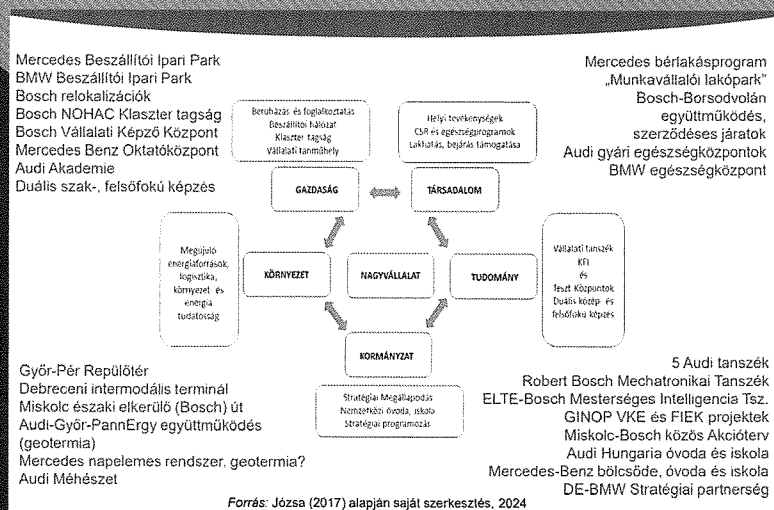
Mercedes Beszállítói Ipari Park
BMW Beszállítói Ipari Park
Bosch relokalizációk
Bosch NOHAC Klaszter tagság
Bosch Vállalati Képző Központ
Mercedes Benz Oktatóközpont
Audi Akademie
Duális szak-, felsőfokú képzés

Mercedes bérlakásprogram
„Munkavállalói lakópark"
Bosch-Borsodvolán
együttműködés,
szerződéses járatok
Audi gyári egészségközpontok
BMW egészségközpont

Beruházás és foglalkoztatás
Beszállítói hálózat
Klaszter tagság
Vállalati tanműhely

Helyi tevékenységek
CSR és egészségprogramok
Lakhatás, bejárás támogatása

GAZDASÁG

TÁRSADALOM

Megújuló energiaforrások, logisztika, környezet- és energia tudatosság

KÖRNYEZET

NAGYVÁLLALAT

TUDOMÁNY

Vállalati tanszék
KFI
és
Teszt Központok
Duális közép- és felsőfokú képzés

KORMÁNYZAT

Stratégiai Megállapodás
Nemzetközi óvoda, iskola
Stratégiai programozás

Győr-Pér Repülőtér
Debreceni intermodális terminál
Miskolc északi elkerülő (Bosch) út
Audi-Győr-PannErgy együttműködés (geotermia)
Mercedes napelemes rendszer, geotermia?
Audi Méhészet

5 Audi tanszék
Robert Bosch Mechatronikai Tanszék
ELTE-Bosch Mesterséges Intelligencia Tsz.
GINOP VKE és FIEK projektek
Miskolc-Bosch közös Akcióterv
Audi Hungaria óvoda és iskola
Mercedes-Benz bölcsőde, óvoda és iskola
DE-BMW Stratégiai partnerség

Forrás: Józsa (2017) alapján saját szerkesztés, 2024